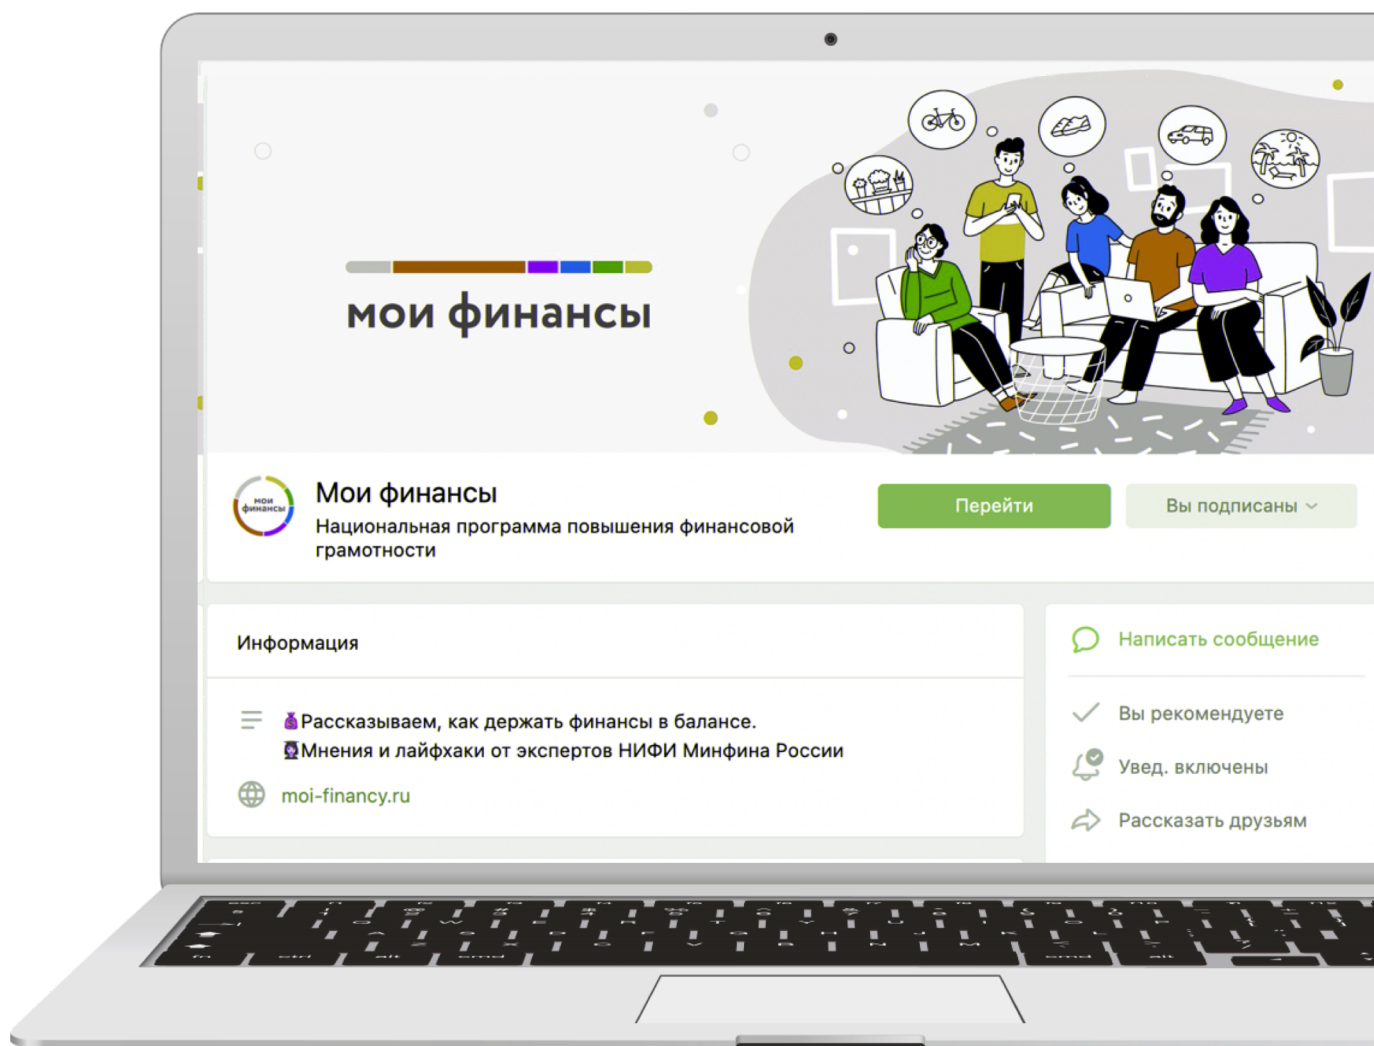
мои финансы

мои финансы

Мои финансы

Национальная программа повышения финансовой грамотности

Перейти

Вы подписаны

Информация

💰Рассказываем, как держать финансы в балансе.
👩‍💼Мнения и лайфхаки от экспертов НИФИ Минфина России

moi-financy.ru

Написать сообщение

Вы рекомендуете

Увед. включены

Рассказать друзьям